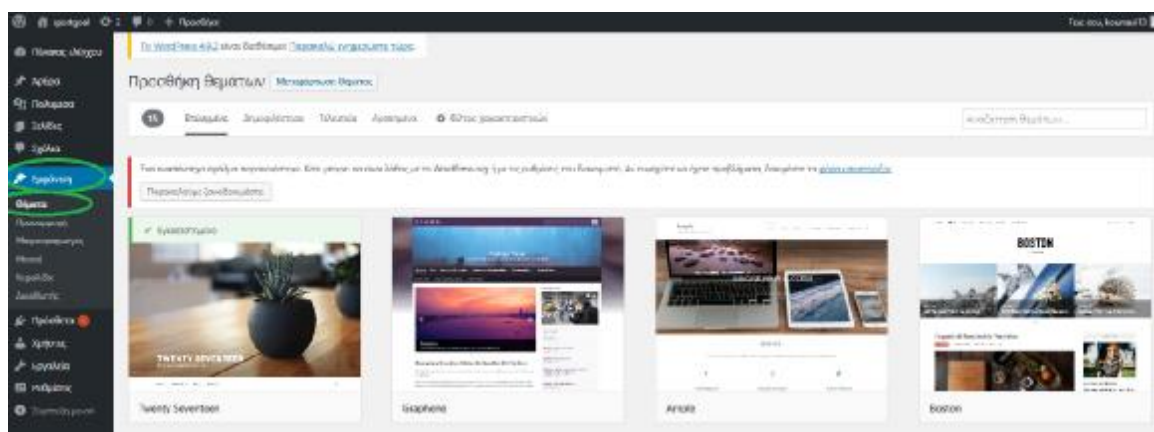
sportpad 2 0 + Προσθήκη

Γεια σου, kounas13

Πίνακας ελέγχου

Άρθρα

Πολυμέσα

Σελίδες

Σχόλια

Εμφάνιση

Θέματα

Προσαρμογή

Μικροεφαρμογές

Μενού

Κεφαλίδα

Διαδίκτυο

Πρόσθετα

Χρήστες

Εργαλεία

Ρυθμίσεις

Σύμπτυξη μενού

Το WordPress 4.9.2 είναι διαθέσιμο! Παρακαλώ, ενημερώστε τώρα.

Προσθήκη θεμάτων Μεταφόρτωση θέματος

15 Επίλεκτα Δημοφιλέστερα Τελευταία Αγαπημένα Φίλτρο χαρακτηριστικών

Αναζήτηση θεμάτων...

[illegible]

Περισσότερες λεπτομέρειες

Εγκατεστημένο

TWENTY SEVENTEEN

Twenty Seventeen

Graphene

Arcade

BOSTON

Boston